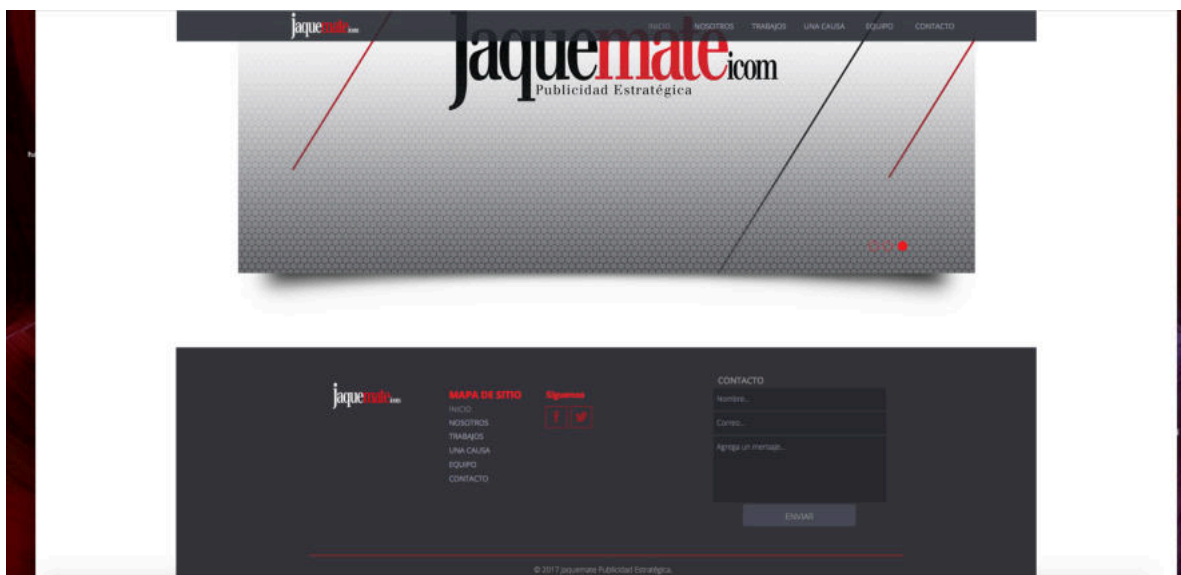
jaquemate icom

INICIO NOSOTROS TRABAJOS UNA CAUSA EQUIPO CONTACTO

jaquemate icom
Publicidad Estratégica

jaquemate icom

MAPA DE SITIO
INICIO
NOSOTROS
TRABAJOS
UNA CAUSA
EQUIPO
CONTACTO

Síguenos

CONTACTO
Nombre...
Correo...
Agrega un mensaje...
ENVIAR

© 2017 jaquemate Publicidad Estratégica.